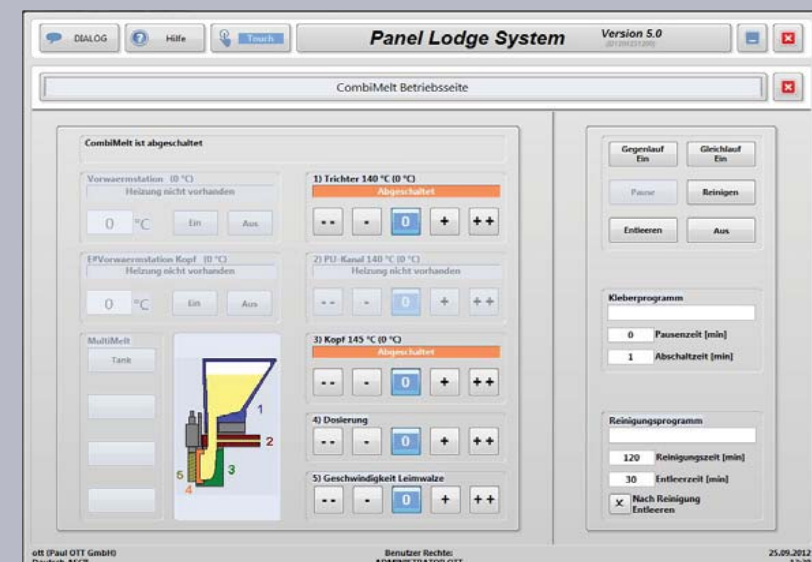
DIALOG Hilfe Touch

Panel Lodge System

Version 5.0

CombiMelt Betriebsseite

CombiMelt ist abgeschaltet

Vorwaermstation (0 °C)
Heizung nicht vorhanden
0 °C Ein Aus

EPVorwaermstation Kopf (0 °C)
Heizung nicht vorhanden
0 °C Ein Aus

MultiMelt
Tank

1 2 3 4 5

1) Trichter 140 °C (0 °C)
Abgeschaltet
- - - 0 + ++

2) PU-Kanal 140 °C (0 °C)
Heizung nicht vorhanden
- - - 0 + ++

3) Kopf 145 °C (0 °C)
Abgeschaltet
- - - 0 + ++

4) Dosierung
- - - 0 + ++

5) Geschwindigkeit Leimwalze
- - - 0 + ++

Gegenlauf Ein
Gleichlauf Ein
Pause
Reinigen
Entleeren
Aus

Kleberprogramm
0 Pausenzeit [min]
1 Abschaltzeit [min]

Reinigungsprogramm
120 Reinigungszeit [min]
30 Entleerzeit [min]
X Nach Reinigung Entleeren

ott (Paul OTT GmbH)
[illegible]

Benutzer Rechte:
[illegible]

25.09.2012
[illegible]